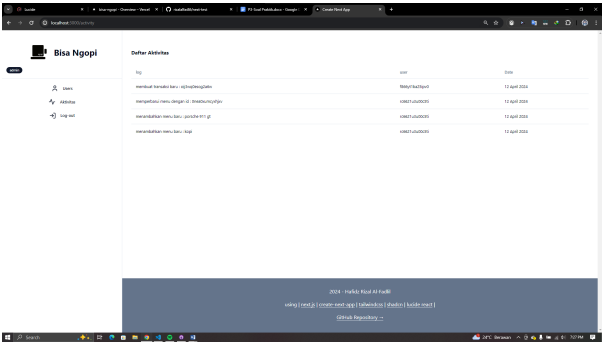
lucide

bisa-ngopi - Overview - Vercel

rizalalfadlil/next-test

P3-Soal Praktikum - Google

Create Next App

localhost:3000/activity

Bisa Ngopi

admin

Users

Aktivitas

Log out

Daftar Aktivitas

| log | user | Date |
|---|---|---|
| membuat menu baru : sjl3uq0xlog0a6o | f8kbyf13az3qvz0 | 12 April 2024 |
| memperbarui menu dengan id : tivsabusnzyxhjv | coie21u2u00c05 | 12 April 2024 |
| menambahkan menu baru : porsche-911-gt | coie21u2u00c05 | 12 April 2024 |
| menambahkan menu baru : kopi | coie21u2u00c05 | 12 April 2024 |

2024 - Hafidz Rizal Al-Fadlil

using | next.js | create-next-app | tailwindcss | shadcn | lucide-react |

GitHub Repository →

Search

24°C Berawan

7:17 PM